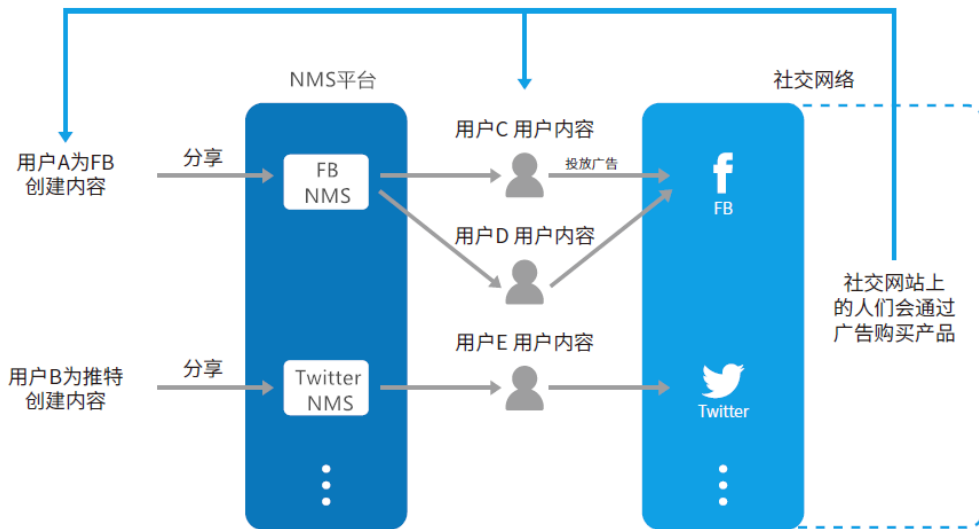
NMS平台

社交网络

用户A为FB创建内容

分享

FB NMS

用户C 用户内容

投放广告

f

FB

用户D 用户内容

社交网站上的人们会通过广告购买产品

用户B为推特创建内容

分享

Twitter NMS

用户E 用户内容

Twitter